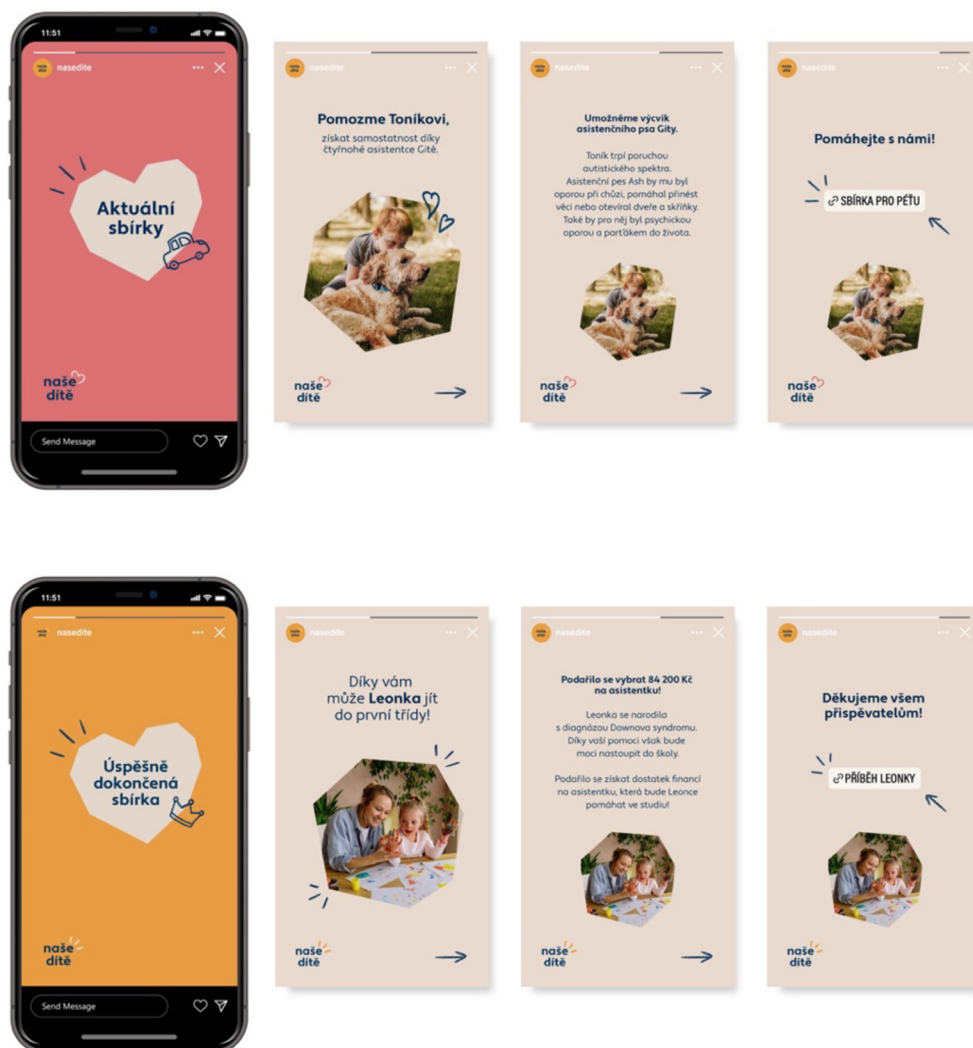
11:51

nasedite

Aktuální sbírky

naše dítě

Send Message

nasedite

Pomozme Toníkovi,

získat samostatnost díky čtyřnohé asistentce Gitě.

naše dítě

nasedite

Umožněme výcvik asistenčního psa Gity.

Toník trpí poruchou autistického spektra. Asistenční pes Ash by mu byl oporou při chůzi, pomáhal přinést věci nebo otevíral dveře a skříňky. Také by pro něj byl psychickou oporou a parťákem do života.

naše dítě

nasedite

Pomáhejte s námi!

SBÍRKA PRO PÉŤU

naše dítě

11:51

nasedite

Úspěšně dokončená sbírka

naše dítě

Send Message

nasedite

Díky vám může Leonka jít do první třídy!

naše dítě

nasedite

Podařilo se vybrat 84 200 Kč na asistentku!

Leonka se narodila s diagnózou Downova syndromu. Díky vaší pomoci však bude moci nastoupit do školy.

Podařilo se získat dostatek financí na asistentku, která bude Leonce pomáhat ve studiu!

naše dítě

nasedite

Děkujeme všem přispěvatelům!

PŘÍBĚH LEONKY

naše dítě